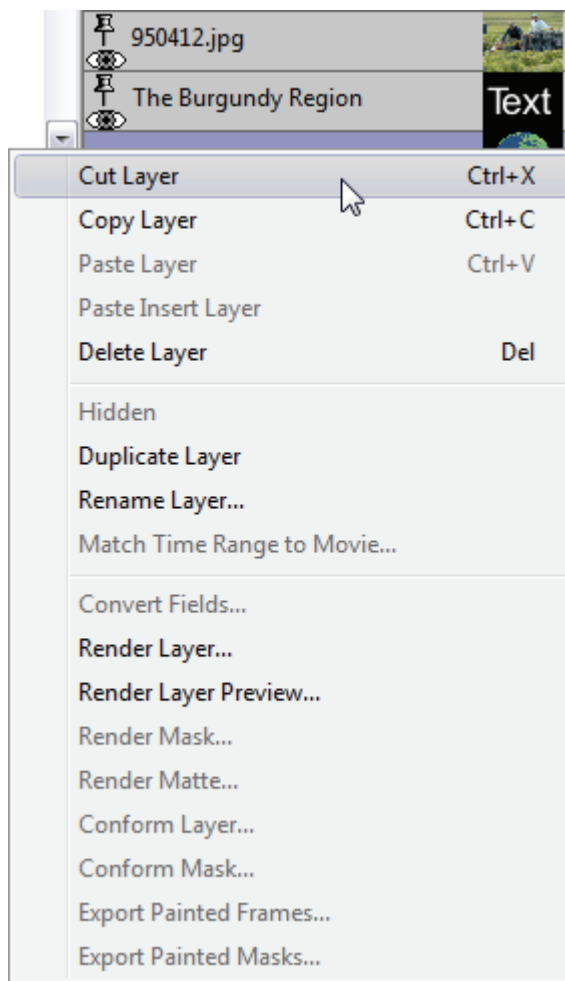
950412.jpg

The Burgundy Region

Text

Cut Layer Ctrl+X
Copy Layer Ctrl+C
Paste Layer Ctrl+V
Paste Insert Layer
Delete Layer Del

Hidden
Duplicate Layer
Rename Layer...
Match Time Range to Movie...

Convert Fields...
Render Layer...
Render Layer Preview...
Render Mask...
Render Matte...
Conform Layer...
Conform Mask...
Export Painted Frames...
Export Painted Masks...